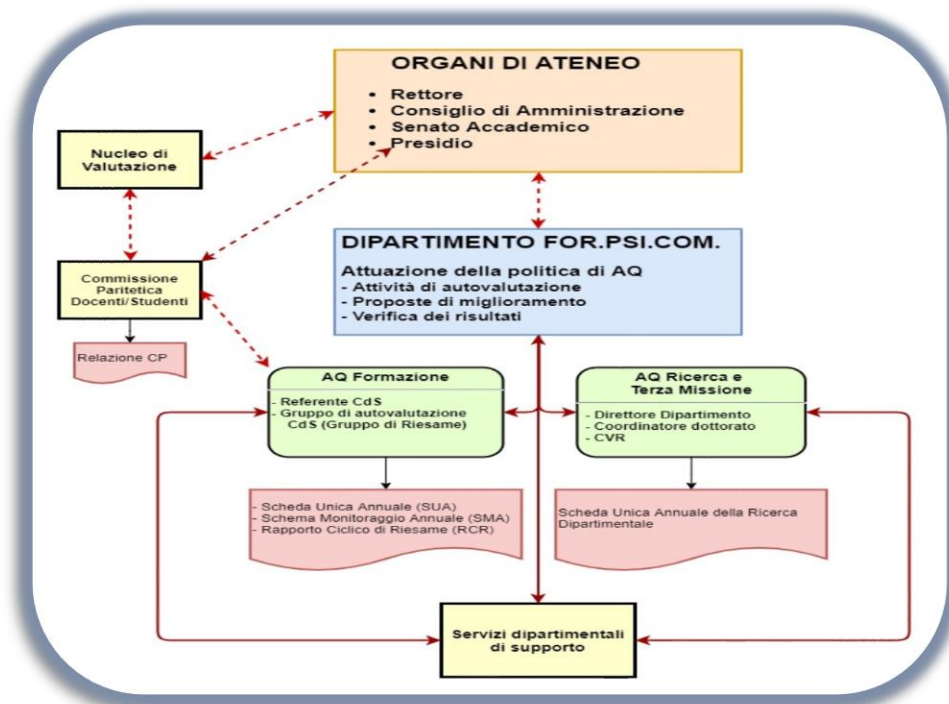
ORGANI DI ATENEO

- Rettore
- Consiglio di Amministrazione
- Senato Accademico
- Presidio

Nucleo di Valutazione

Commissione Paritetica Docenti/Studenti

Relazione CP

DIPARTIMENTO FOR.PSI.COM.

Attuazione della politica di AQ
- Attività di autovalutazione
- Proposte di miglioramento
- Verifica dei risultati

AQ Formazione

- Referente CdS
- Gruppo di autovalutazione CdS (Gruppo di Riesame)

AQ Ricerca e Terza Missione

- Direttore Dipartimento
- Coordinatore dottorato
- CVR

- Scheda Unica Annuale (SUA)
- Schema Monitoraggio Annuale (SMA)
- Rapporto Ciclico di Riesame (RCR)

Scheda Unica Annuale della Ricerca Dipartimentale

Servizi dipartimentali di supporto